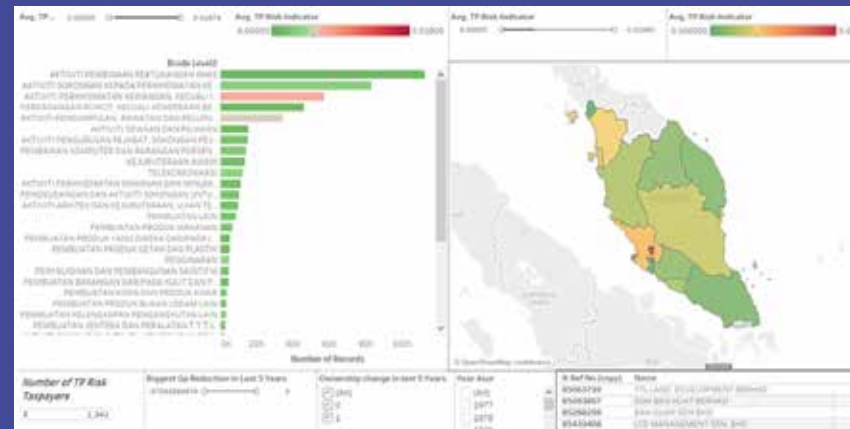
Avg. TP ... 0.00000 0.01074

Avg. TP Risk Indicator
0.00000 0.01000

Avg. TP Risk Indicator
0.00000 0.01080

Avg. TP Risk Indicator
0.000000

Bcode Level2
AKTIVITI PERKHIDMATAN KEWANGAN KECUALI I
AKTIVITI SOKONGAN KEPADA PERKHIDMATAN KE
AKTIVITI PERKHIDMATAN KEWANGAN, KECUALI I
PERDAGANGAN RUNCIT, KECUALI KENDERAAN BE
AKTIVITI PENGUMPULAN, RAWATAN DAN PELUPU
AKTIVITI SEWAAN DAN PAJAKAN
AKTIVITI PENGURUSAN IBU PEJABAT, SOKONGAN PEJ
PEMBUATAN KOMPUTER DAN BARANGAN PERSEN
KEJURUTERAAN AWAM
TELEKOMUNIKASI
AKTIVITI PERKHIDMATAN SOKONGAN DAN BINAAN
PENGURUSAN DAN AKTIVITI SOKONGAN UNTUK
AKTIVITI ARKITEK DAN KEJURUTERAAN; UJIAN TE
PEMBINAAN LAIN
PEMBUATAN PRODUK MAKANAN
PEMBUATAN PRODUK YANG DIBENTUK DARIPADA
PEMBUATAN PRODUK GETAH DAN PLASTIK
PERGUDANGAN
PENYELIDIKAN DAN PEMBANGUNAN SAINTIFIK
PEMBUATAN BARANGAN DARIPADA KULIT DAN P
PEMBUATAN KERTAS DAN PRODUK KERTAS
PEMBUATAN PRODUK BUKAN LOGAM LAIN
PEMBUATAN KELENGKAPAN PENGANGKUTAN LAIN
PEMBUATAN JENTERA DAN PERALATAN T.T.T.L
0K 200 400 600 800 1000
Number of Records

© OpenStreetMap contributors

Number of TP Risk Taxpayers
2,341

Biggest Gp Reduction in Last 5 Years

Ownership change in last 5 Years
(All)
0
1

Year Asal
(All)
1977
1978

N Ref No (copy) | Name
85063799 | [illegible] DEVELOPMENT BERHAD
85063657 | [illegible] SDN BHD
85268298 | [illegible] SDN BHD
85433466 | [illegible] MANAGEMENT SDN. BHD